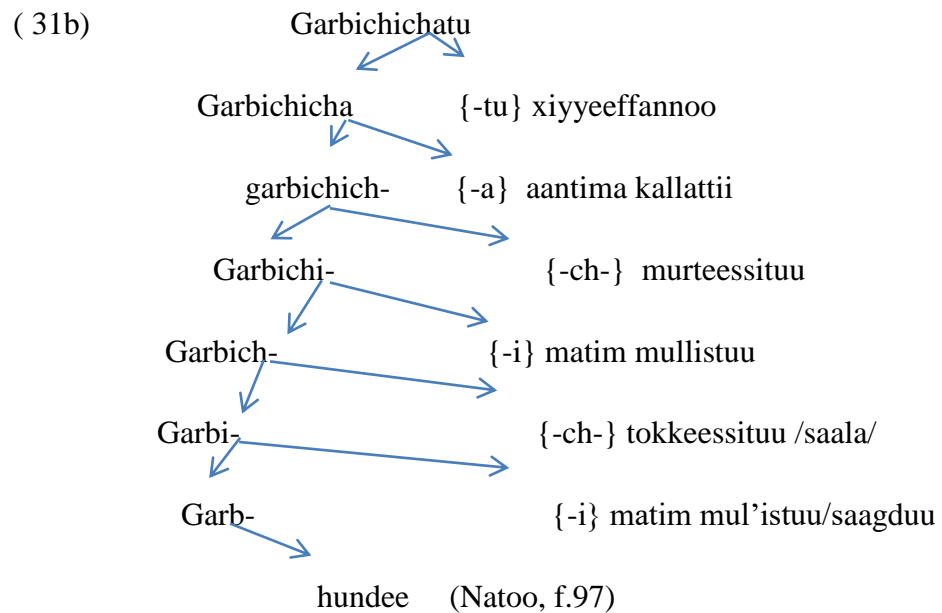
( 31b) Garbichichatu

Garbichicha {-tu} xiyyeeffannoo

garbichich- {-a} aantima kallattii

Garbichi- {-ch-} murteessituu

Garbich- {-i} matim mullistuu

Garbi- {-ch-} tokkeessituu /saala/

Garb- {-i} matim mul'istuu/saagduu

hundee (Natoo, f.97)